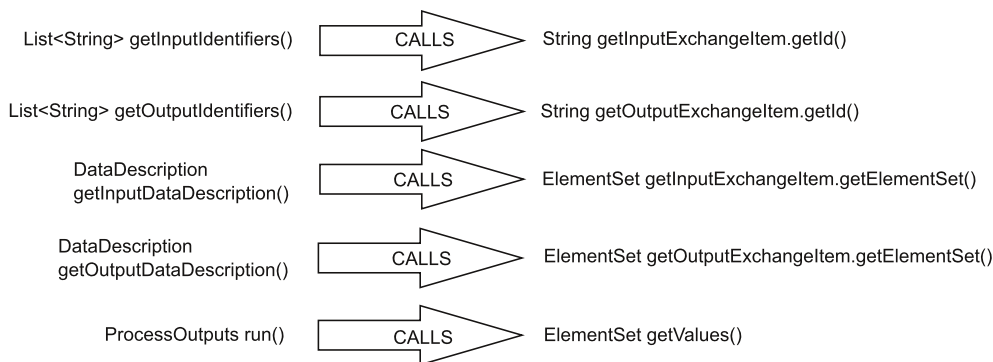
List<String> getInputIdentifiers() CALLS String getInputExchangeItem.getId()

List<String> getOutputIdentifiers() CALLS String getOutputExchangeItem.getId()

DataDescription getInputDataDescription() CALLS ElementSet getInputExchangeItem.getElementSet()

DataDescription getOutputDataDescription() CALLS ElementSet getOutputExchangeItem.getElementSet()

ProcessOutputs run() CALLS ElementSet getValues()